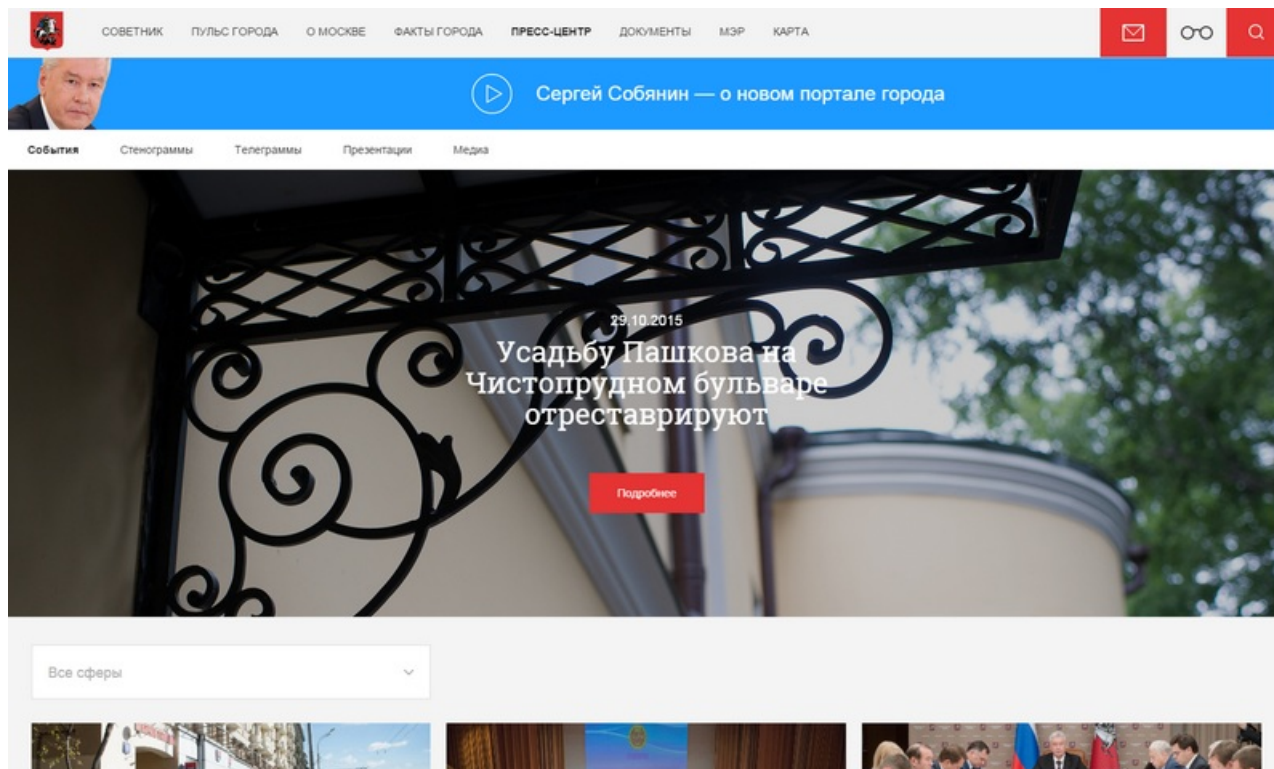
СОВЕТНИК ПУЛЬС ГОРОДА О МОСКВЕ ФАКТЫ ГОРОДА ПРЕСС-ЦЕНТР ДОКУМЕНТЫ МЭР КАРТА

Сергей Собянин — о новом портале города

События Стенограммы Телеграммы Презентации Медиа

29.10.2015

Усадьбу Пашкова на Чистопрудном бульваре отреставрируют

Подробнее

Все сферы